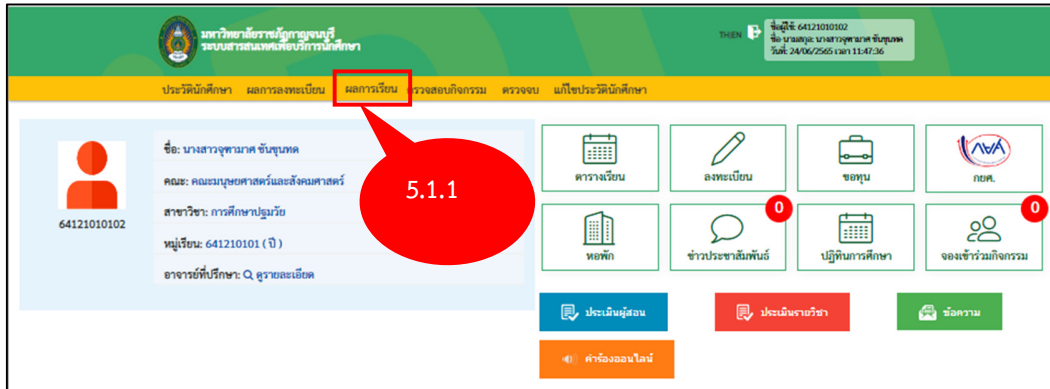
มหาวิทยาลัยราชภัฏกาญจนบุรี
ระบบสารสนเทศเพื่อบริการนักศึกษา

TH EN

ชื่อผู้ใช้: 64121010102
ชื่อ นามสกุล: นางสาวจุฑามาศ ขันขุนทด
วันที่: 24/06/2565 เวลา 11:47:36

ประวัตินักศึกษา ผลการลงทะเบียน ผลการเรียน ตรวจสอบกิจกรรม ตรวจจบ แก้ไขประวัตินักศึกษา

64121010102

ชื่อ: นางสาวจุฑามาศ ขันขุนทด
คณะ: คณะมนุษยศาสตร์และสังคมศาสตร์
สาขาวิชา: การศึกษาปฐมวัย
หมู่เรียน: 641210101 ( ปี )
อาจารย์ที่ปรึกษา: ดูรายละเอียด

5.1.1

ตารางเรียน
ลงทะเบียน
ขอทุน
กยศ.
หอพัก
0
ข่าวประชาสัมพันธ์
ปฏิทินการศึกษา
0
จองเข้าร่วมกิจกรรม

ประเมินผู้สอน
ประเมินรายวิชา
ข้อความ
คำร้องออนไลน์